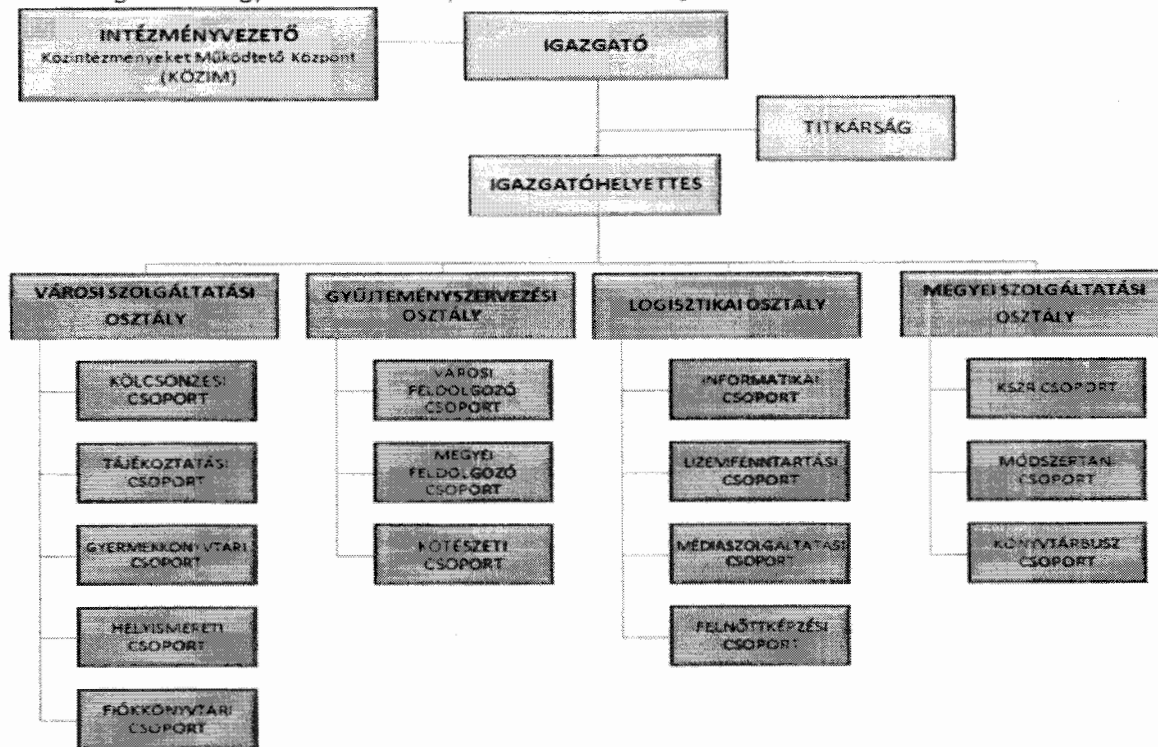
INTÉZMÉNYVEZETŐ
Közintézményeket Működtető Központ (KÖZIM)

IGAZGATÓ

TITKÁRSÁG

IGAZGATÓHELYETTES

VÁROSI SZOLGÁLTATÁSI OSZTÁLY

KÖLCSÖNZÉSI CSOPORT

TÁJÉKOZTATÁSI CSOPORT

GYERMEKKÖNYVTÁRI CSOPORT

HELYISMERETI CSOPORT

FIÓKKÖNYVTÁRI CSOPORT

GYŰJTEMÉNYSZERVEZÉSI OSZTÁLY

VÁROSI FELDOLGOZÓ CSOPORT

MEGYEI FELDOLGOZÓ CSOPORT

KÖTÉSZETI CSOPORT

LOGISZTIKAI OSZTÁLY

INFORMATIKAI CSOPORT

ÜZEMFENNTARTÁSI CSOPORT

MÉDIASZOLGÁLTATÁSI CSOPORT

FELNŐTTKÉPZÉSI CSOPORT

MEGYEI SZOLGÁLTATÁSI OSZTÁLY

KSZR CSOPORT

MÓDSZERTANI CSOPORT

KÖNYVTÁRBUSZ CSOPORT